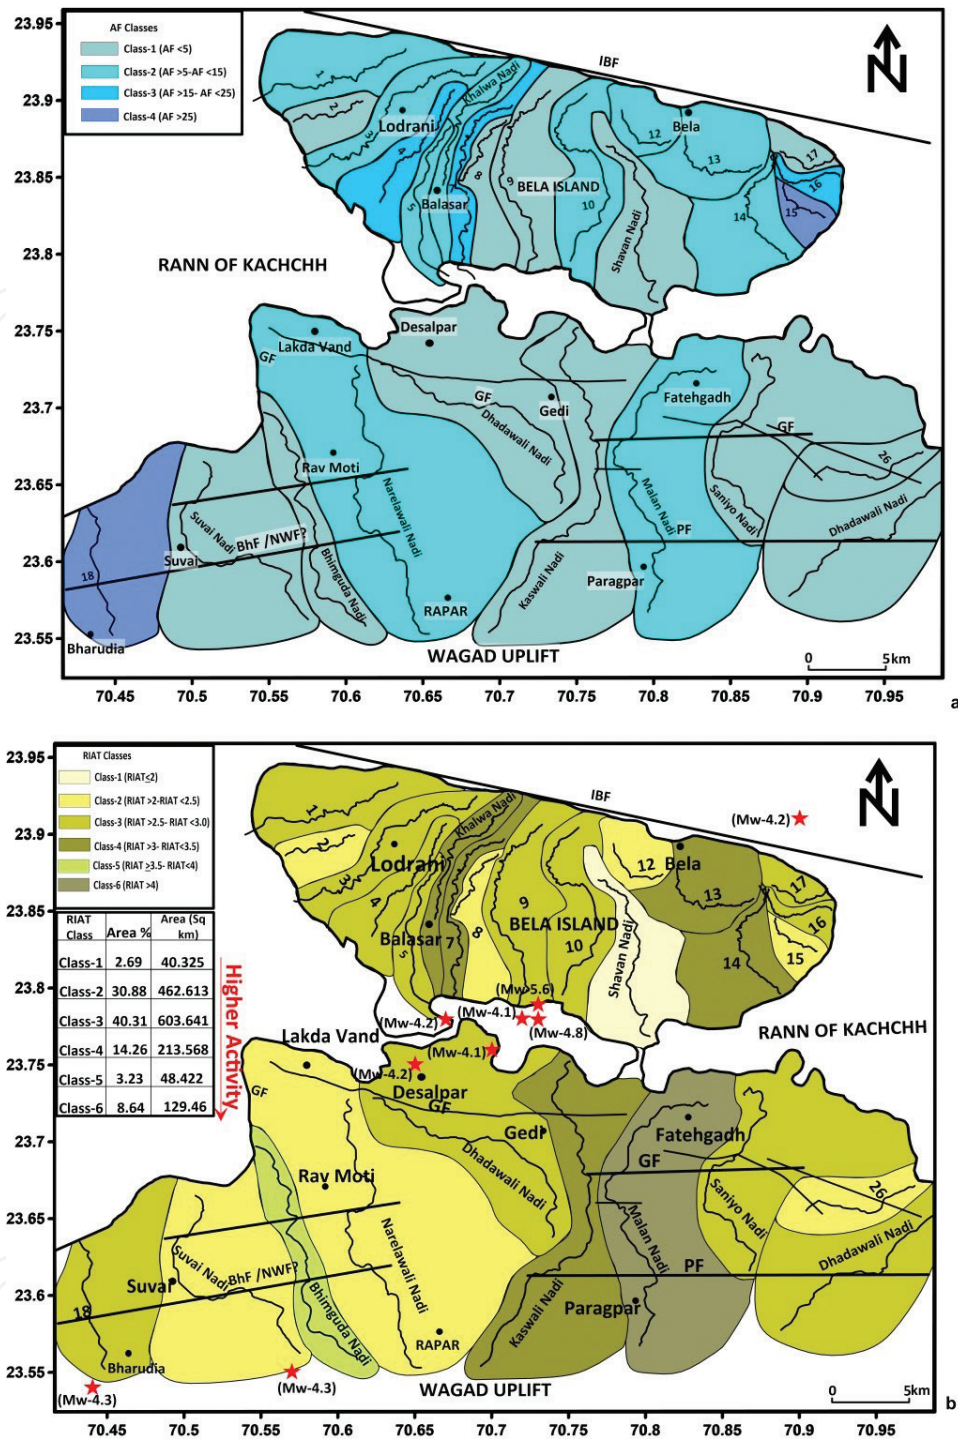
AF Classes
Class-1 (AF <5)
Class-2 (AF >5-AF <15)
Class-3 (AF >15- AF <25)
Class-4 (AF >25)

N

IBF

23.95
23.9
23.85
23.8
23.75
23.7
23.65
23.6
23.55

1 2 3 4 5 Lodrani Khalwa Nadi Balasar 8 9 BELA ISLAND 10 Shavan Nadi Bela 12 13 14 15 16 17

RANN OF KACHCHH

Lakda Vand GF Desalpar GF Dhadawali Nadi Gedi Fatehgadh GF 26

Rav Moti Narelawali Nadi Saniyo Nadi Malan Nadi PF Dhadawali Nadi

Suvai Nadi BhF /NWF? Suvai 18 Bhimguda Nadi RAPAR Kaswali Nadi Paragpar Bharudia

WAGAD UPLIFT

0 5km

70.45 70.5 70.55 70.6 70.65 70.7 70.75 70.8 70.85 70.9 70.95

a

RIAT Classes
Class-1 (RIAT≤2)
Class-2 (RIAT >2-RIAT <2.5)
Class-3 (RIAT >2.5- RIAT <3.0)
Class-4 (RIAT >3- RIAT<3.5)
Class-5 (RIAT ≥3.5- RIAT<4)
Class-6 (RIAT >4)

| RIAT Class | Area % | Area (Sq km) |
|---|---|---|
| Class-1 | 2.69 | 40.325 |
| Class-2 | 30.88 | 462.613 |
| Class-3 | 40.31 | 603.641 |
| Class-4 | 14.26 | 213.568 |
| Class-5 | 3.23 | 48.422 |
| Class-6 | 8.64 | 129.46 |

Higher Activity

N

IBF

(Mw-4.2)

23.95
23.9
23.85
23.8
23.75
23.7
23.65
23.6
23.55

1 2 3 4 5 Lodrani Khalwa Nadi Balasar 7 8 9 BELA ISLAND 10 Shavan Nadi 12 Bela 13 14 15 16 17

(Mw-5.6) (Mw-4.2) (Mw-4.1) (Mw-4.8) (Mw-4.1) (Mw-4.2)

RANN OF KACHCHH

Lakda Vand GF Desalpar GF Dhadawali Nadi Gedi Fatehgadh GF 26

Rav Moti Narelawali Nadi Saniyo Nadi Malan Nadi PF Dhadawali Nadi

Suvai Nadi BhF /NWF? Suvai 18 Bhimguda Nadi RAPAR Kaswali Nadi Paragpar Bharudia

(Mw-4.3) (Mw-4.3)

WAGAD UPLIFT

0 5km

70.45 70.5 70.55 70.6 70.65 70.7 70.75 70.8 70.85 70.9 70.95

b